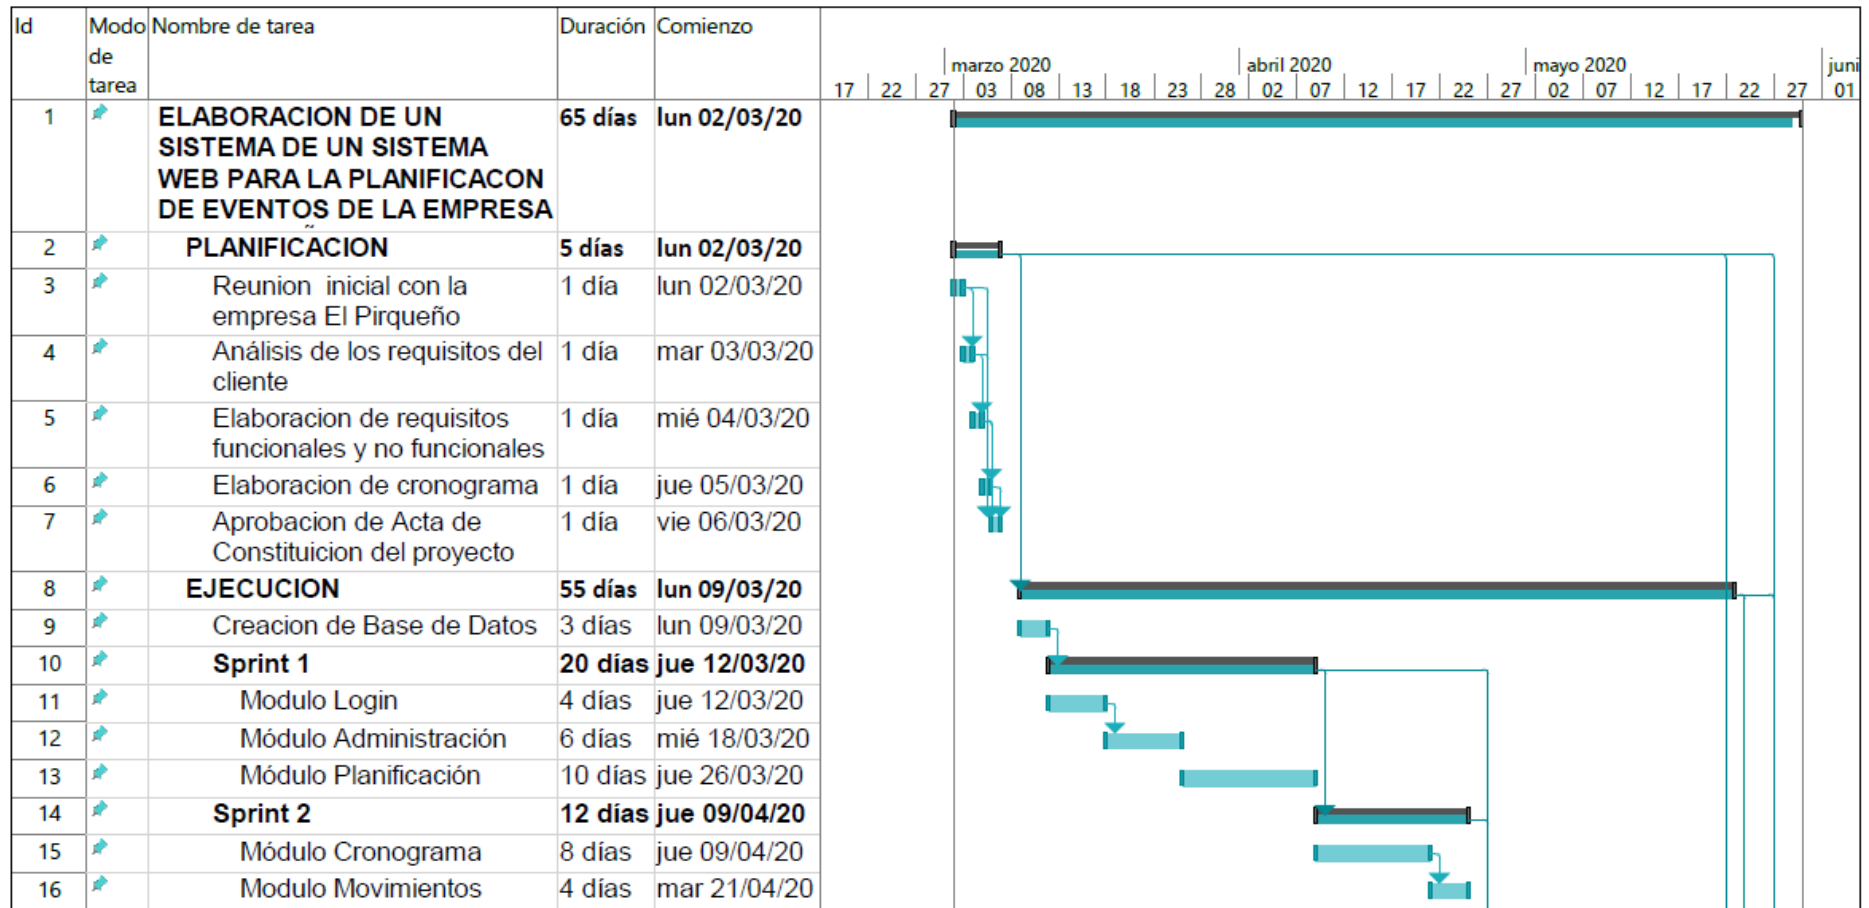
| Id | Modo de tarea | Nombre de tarea | Duración | Comienzo |
|---|---|---|---|---|
| 1 | | ELABORACION DE UN SISTEMA DE UN SISTEMA WEB PARA LA PLANIFICACON DE EVENTOS DE LA EMPRESA | 65 días | lun 02/03/20 |
| 2 | | PLANIFICACION | 5 días | lun 02/03/20 |
| 3 | | Reunion inicial con la empresa El Pirqueño | 1 día | lun 02/03/20 |
| 4 | | Análisis de los requisitos del cliente | 1 día | mar 03/03/20 |
| 5 | | Elaboracion de requisitos funcionales y no funcionales | 1 día | mié 04/03/20 |
| 6 | | Elaboracion de cronograma | 1 día | jue 05/03/20 |
| 7 | | Aprobacion de Acta de Constituicion del proyecto | 1 día | vie 06/03/20 |
| 8 | | EJECUCION | 55 días | lun 09/03/20 |
| 9 | | Creacion de Base de Datos | 3 días | lun 09/03/20 |
| 10 | | Sprint 1 | 20 días | jue 12/03/20 |
| 11 | | Modulo Login | 4 días | jue 12/03/20 |
| 12 | | Módulo Administración | 6 días | mié 18/03/20 |
| 13 | | Módulo Planificación | 10 días | jue 26/03/20 |
| 14 | | Sprint 2 | 12 días | jue 09/04/20 |
| 15 | | Módulo Cronograma | 8 días | jue 09/04/20 |
| 16 | | Modulo Movimientos | 4 días | mar 21/04/20 |

marzo 2020 abril 2020 mayo 2020 juni
17 22 27 03 08 13 18 23 28 02 07 12 17 22 27 02 07 12 17 22 27 01